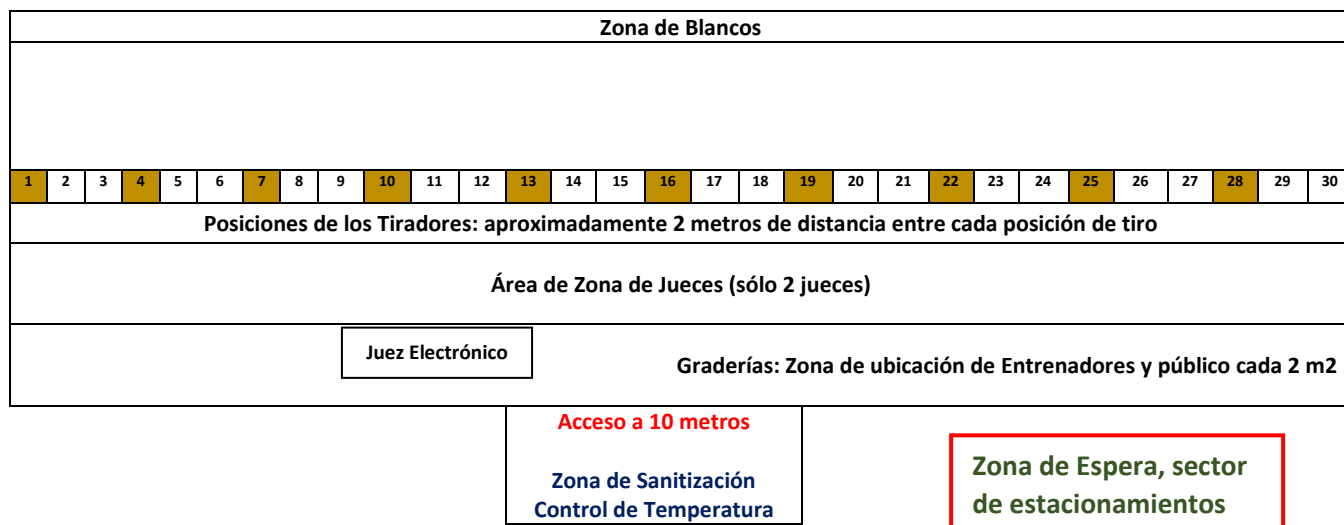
Zona de Blancos

| 1 | 2 | 3 | 4 | 5 | 6 | 7 | 8 | 9 | 10 | 11 | 12 | 13 | 14 | 15 | 16 | 17 | 18 | 19 | 20 | 21 | 22 | 23 | 24 | 25 | 26 | 27 | 28 | 29 | 30 |
|---|---|---|---|---|---|---|---|---|---|---|---|---|---|---|---|---|---|---|---|---|---|---|---|---|---|---|---|---|---|

Posiciones de los Tiradores: aproximadamente 2 metros de distancia entre cada posición de tiro

Área de Zona de Jueces (sólo 2 jueces)

Juez Electrónico

Graderías: Zona de ubicación de Entrenadores y público cada 2 m2

Acceso a 10 metros

Zona de Sanitización
Control de Temperatura

Zona de Espera, sector de estacionamientos